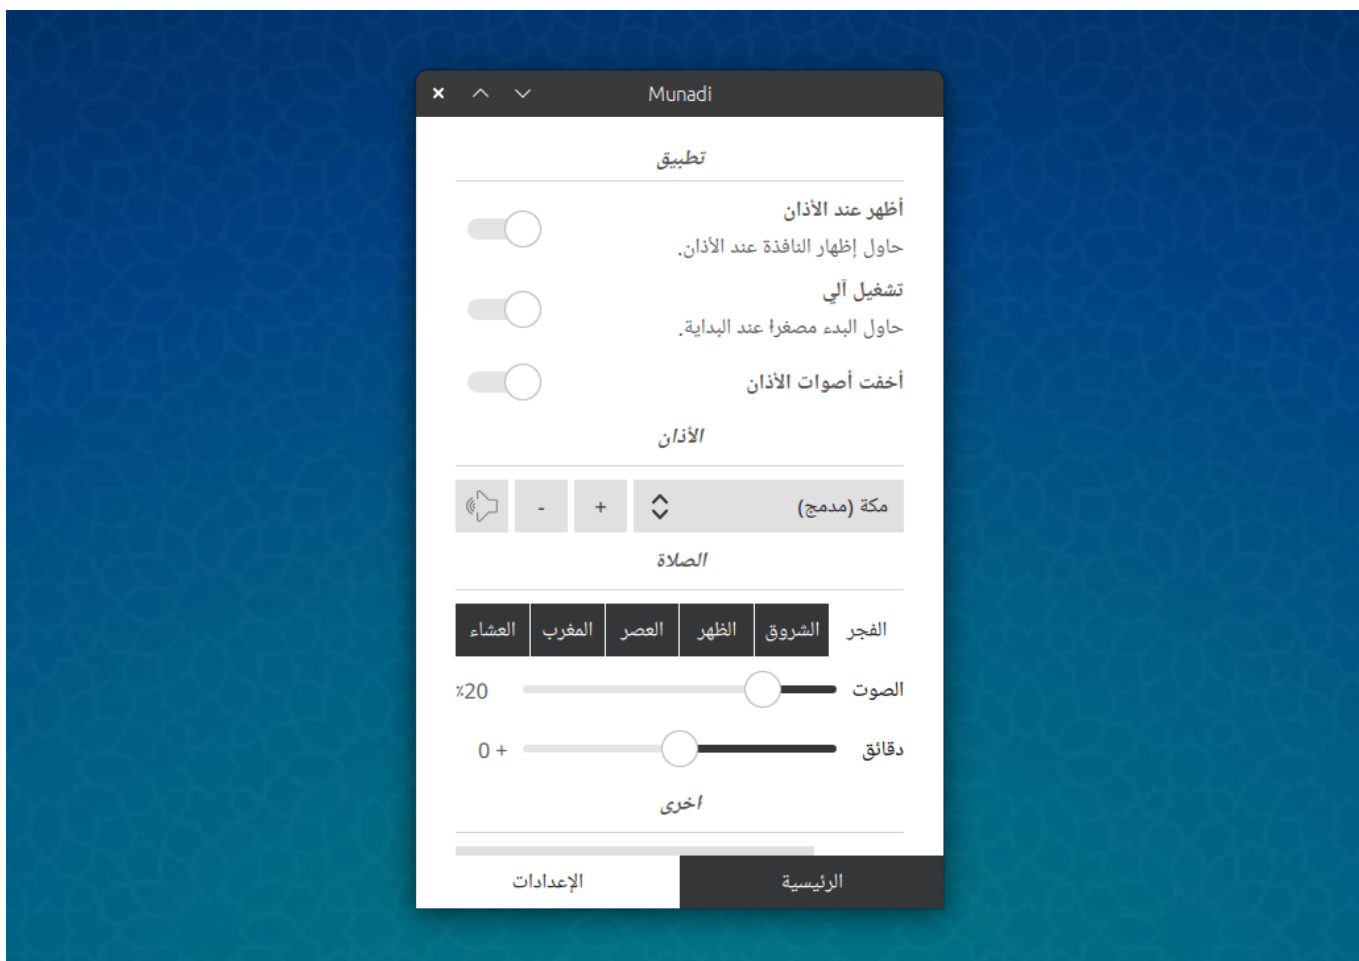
Munadi

تطبيق

أظهر عند الأذان
حاول إظهار النافذة عند الأذان.

تشغيل آلي
حاول البدء مصغرا عند البداية.

أخفت أصوات الأذان

الأذان

مكة (مدمج)
+
-

الصلاة

الفجر
الشروق
الظهر
العصر
المغرب
العشاء

الصوت
٪20

دقائق
0 +

اخرى

الرئيسية
الإعدادات